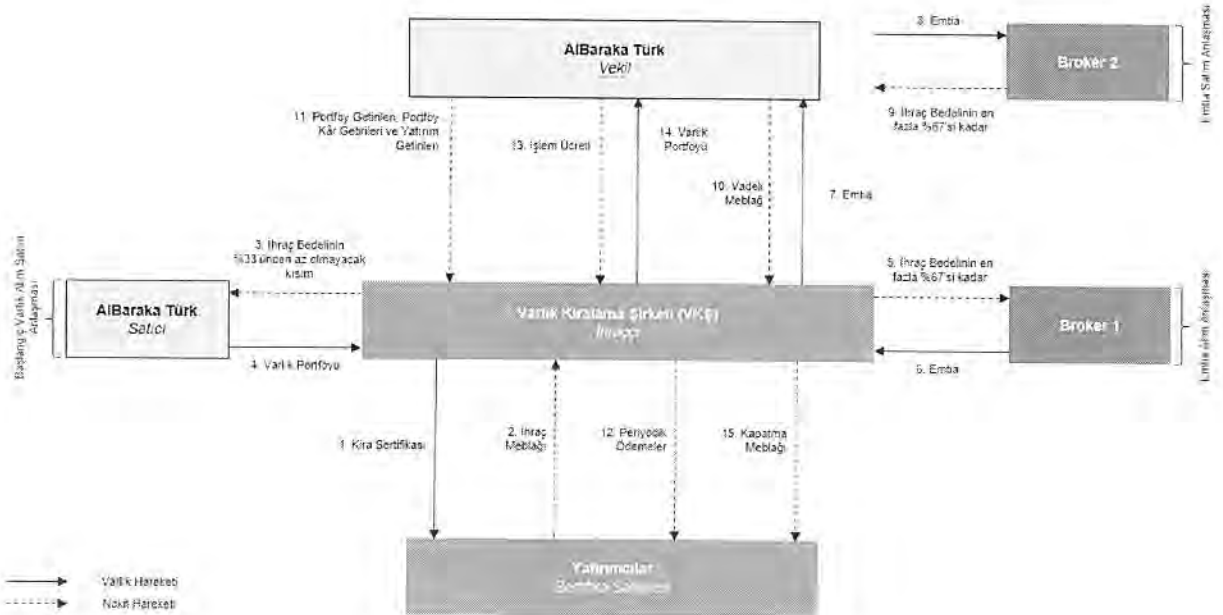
AlBaraka Türk
Vekil

8. Emtia

Broker 2

9. İhraç Bedelinin en fazla %67'si kadar

Emtia Satım Anlaşması

11. Portföy Getirileri, Portföy Kâr Getirileri ve Yatırım Getirileri

13. İşlem Ücreti

14. Varlık Portföyü

10. Vadeli Meblağ

7. Emtia

Başlangıç Varlık Alım Satım Anlaşması

3. İhraç Bedelinin %33'ünden az olmayacak kısım

AlBaraka Türk
Satıcı

4. Varlık Portföyü

Varlık Kiralama Şirketi (VKŞ)
İhraççı

5. İhraç Bedelinin en fazla %67'si kadar

Broker 1

6. Emtia

Emtia Alım Anlaşması

1. Kira Sertifikası

2. İhraç Meblağı

12. Periyodik Ödemeler

15. Kapatma Meblağı

Yatırımcılar
Sertifika Sahipleri

Varlık Hareketi
Nakit Hareketi